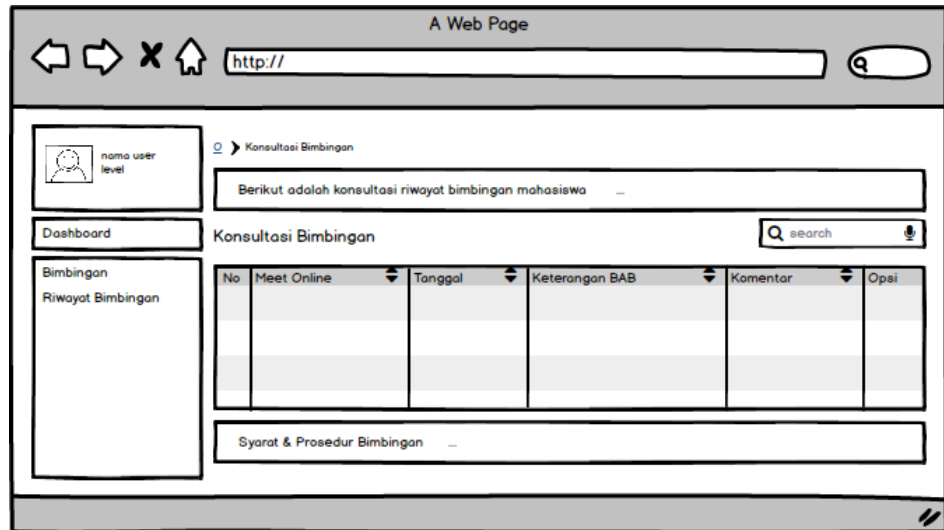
A Web Page

http://

nama user
level

Dashboard

Bimbingan
Riwayat Bimbingan

O > Konsultasi Bimbingan

Berikut adalah konsultasi riwayat bimbingan mahasiswa ...

Konsultasi Bimbingan

search

| No | Meet Online | Tanggal | Keterangan BAB | Komentar | Opsi |
|---|---|---|---|---|---|
| | | | | | |
| | | | | | |
| | | | | | |
| | | | | | |

Syarat & Prosedur Bimbingan ...